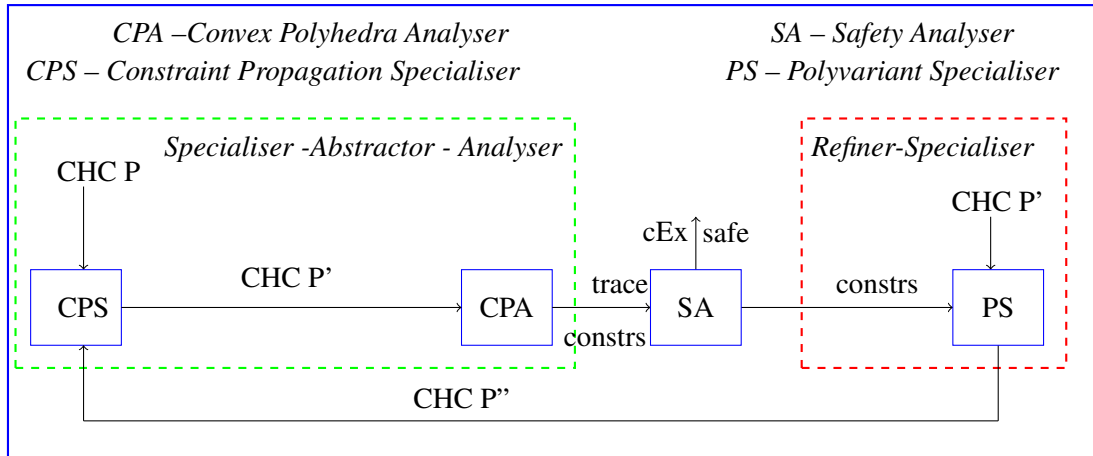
CPA –Convex Polyhedra Analyser
CPS – Constraint Propagation Specialiser

SA – Safety Analyser
PS – Polyvariant Specialiser

Specialiser -Abstractor - Analyser

Refiner-Specialiser

CHC P

CHC P'

cEx safe

CPS

CHC P'

CPA

trace

constrs

SA

constrs

PS

CHC P"